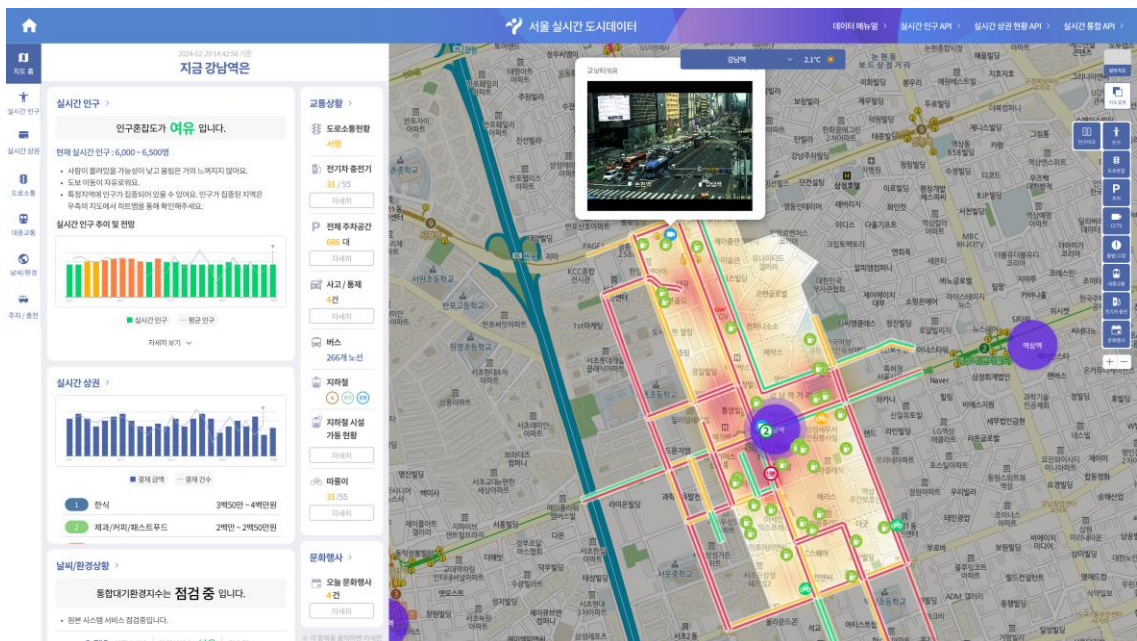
서울 실시간 도시데이터

데이터 메뉴얼 > 실시간 인구 API > 실시간 상권 현황 API > 실시간 통합 API >

지도 홈
실시간 인구
실시간 상권
도로소통
대중교통
날씨/환경
주차 / 충전

2024-02-29 14:42:56 기준
지금 강남역은

실시간 인구 >

인구혼잡도가 여유 입니다.

현재 실시간 인구 : 6,000 ~ 6,500명

• 사람이 몰려있을 가능성이 낮고 붐빔은 거의 느껴지지 않아요.
• 도보 이동이 자유로워요.
• 특정지역에 인구가 집중되어 있을 수 있어요. 인구가 집중된 지역은 우측의 지도에서 히트맵을 통해 확인하세요.

실시간 인구 추이 및 전망

■ 실시간 인구 -- 평균 인구

자세히 보기

실시간 상권 >

■ 결제 금액 -- 결제 건수

1 한식 3백50만 ~ 4백만원
2 제과/커피/패스트푸드 2백만 ~ 2백50만원

날씨/환경상황 >

통합대기환경지수는 점검 중 입니다.

• 원본 시스템 서비스 점검중입니다.

교통상황 >

도로소통현황
서행

전기차 충전기
31 / 55
자세히

전체 주차공간
686 대
자세히

사고 / 통제
4건
자세히

버스
266개 노선

지하철

지하철 시설 가동 현황
자세히

따릉이
31/55
자세히

문화행사 >

오늘 문화행사
4건
자세히

강남역 2.1°C

교보타워R

역삼역

2